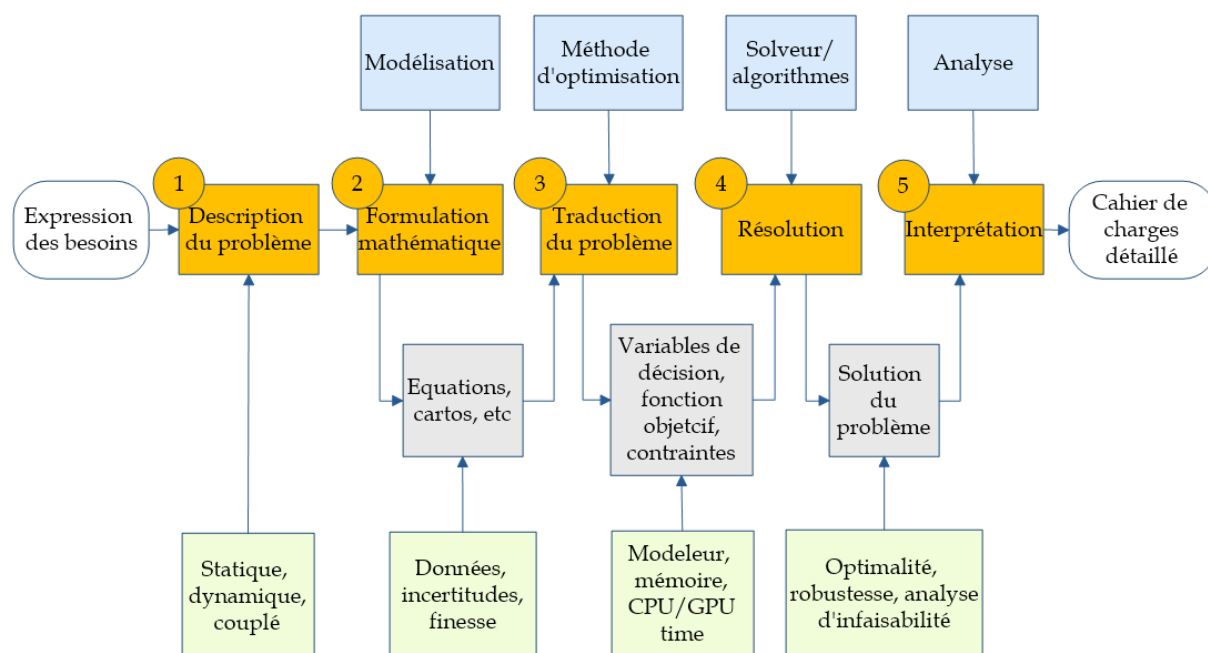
Modélisation

Méthode d'optimisation

Solveur/ algorithmes

Analyse

Expression des besoins

1
Description du problème

2
Formulation mathématique

3
Traduction du problème

4
Résolution

5
Interprétation

Cahier de charges détaillé

Equations, cartos, etc

Variables de décision, fonction objetcif, contraintes

Solution du problème

Statique, dynamique, couplé

Données, incertitudes, finesse

Modeleur, mémoire, CPU/GPU time

Optimalité, robustesse, analyse d'infaisabilité